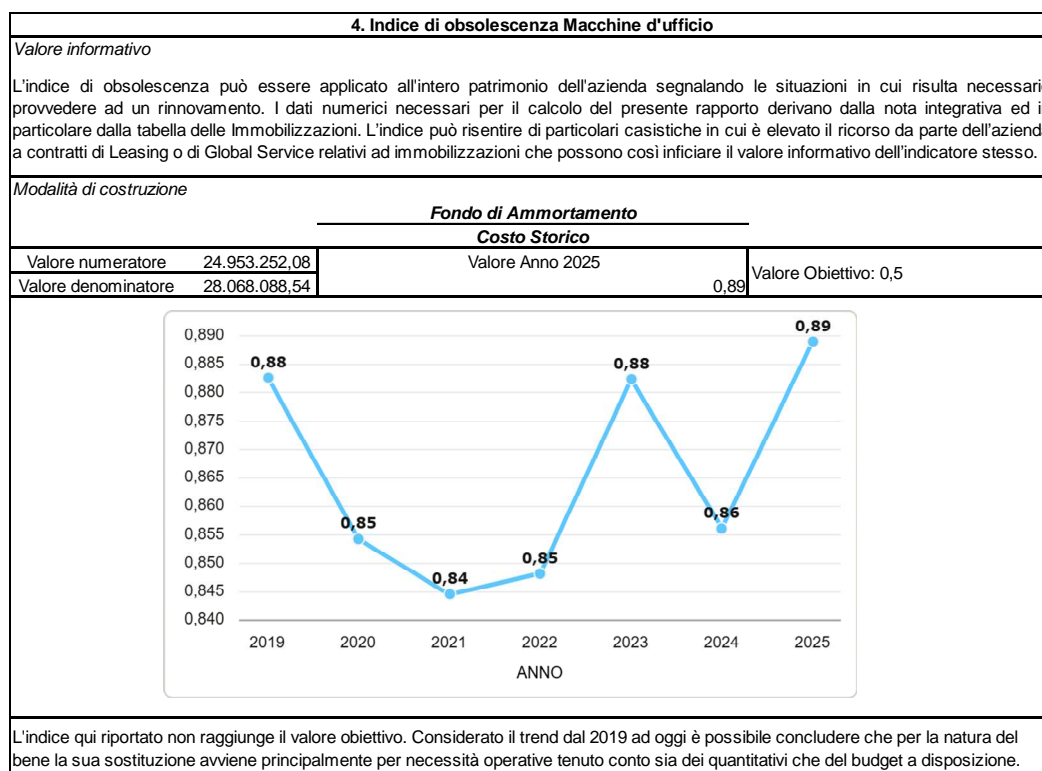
4. Indice di obsolescenza Macchine d'ufficio

Valore informativo

L'indice di obsolescenza può essere applicato all'intero patrimonio dell'azienda segnalando le situazioni in cui risulta necessari provvedere ad un rinnovamento. I dati numerici necessari per il calcolo del presente rapporto derivano dalla nota integrativa ed i particolare dalla tabella delle Immobilizzazioni. L'indice può risentire di particolari casistiche in cui è elevato il ricorso da parte dell'aziend a contratti di Leasing o di Global Service relativi ad immobilizzazioni che possono così inficiare il valore informativo dell'indicatore stesso.

Modalità di costruzione

Fondo di Ammortamento
Costo Storico

| Valore numeratore | 24.953.252,08 | Valore Anno 2025 | Valore Obiettivo: 0,5 |
|---|---|---|---|
| Valore denominatore | 28.068.088,54 | 0,89 | |

0,890
0,885
0,880
0,875
0,870
0,865
0,860
0,855
0,850
0,845
0,840

0,88
0,85
0,84
0,85
0,88
0,86
0,89

2019 2020 2021 2022 2023 2024 2025
ANNO

L'indice qui riportato non raggiunge il valore obiettivo. Considerato il trend dal 2019 ad oggi è possibile concludere che per la natura del bene la sua sostituzione avviene principalmente per necessità operative tenuto conto sia dei quantitativi che del budget a disposizione.